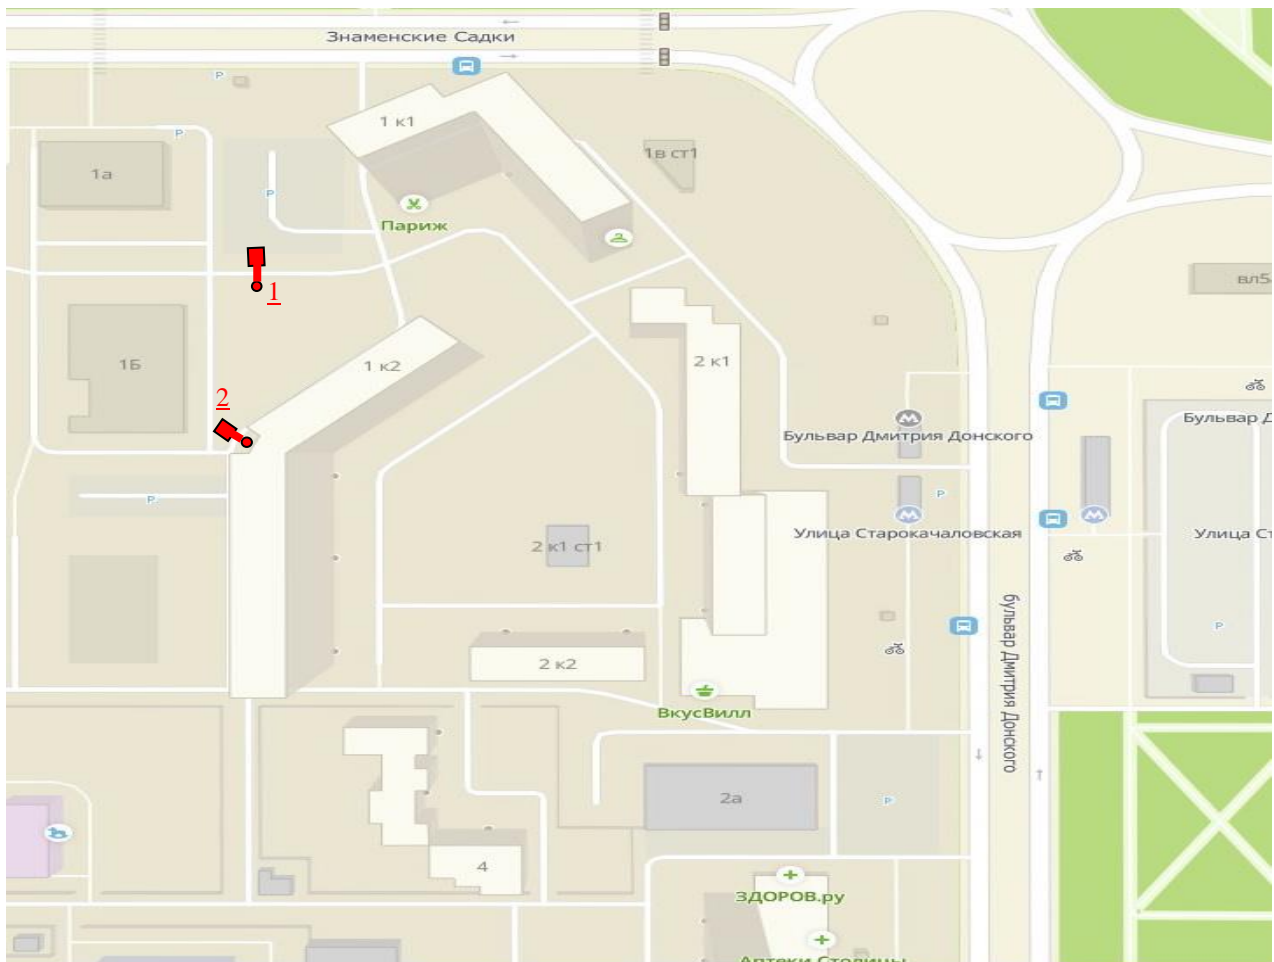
Знаменские Садки

1 к1

1в ст1

1а

Р

Р

Р

Париж

1

вл5

1Б

1 к2

2 к1

2

Бульвар Дмитрия Донского

Бульвар Д

Р

Улица Старокачаловская

Улица С

2 к1 ст1

бульвар Дмитрия Донского

Р

2 к2

ВкусВилл

2а

Р

4

ЗДОРОВ.ру

Аптеки Столицы